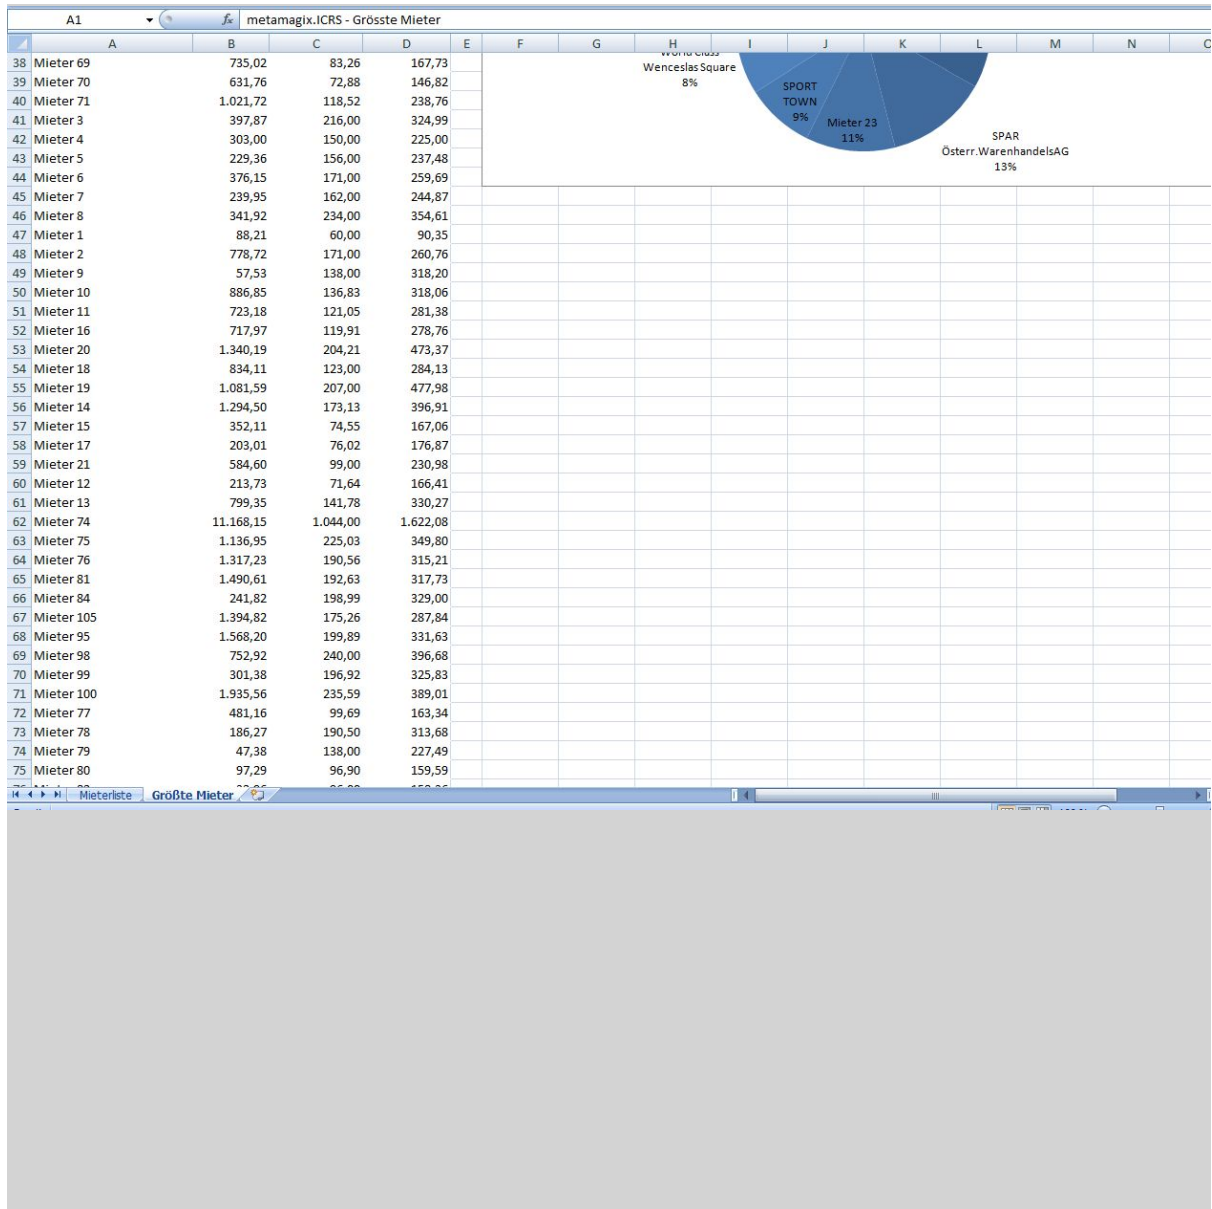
A1 $f_x$ metamagix.ICRS - Grösste Mieter

| | A | B | C | D | E | F | G | H | I | J | K | L | M | N | O |
|---|---|---|---|---|---|---|---|---|---|---|---|---|---|---|---|
| 38 | Mieter 69 | 735,02 | 83,26 | 167,73 | | | | | | | | | | | |
| 39 | Mieter 70 | 631,76 | 72,88 | 146,82 | | | | | | | | | | | |
| 40 | Mieter 71 | 1.021,72 | 118,52 | 238,76 | | | | | | | | | | | |
| 41 | Mieter 3 | 397,87 | 216,00 | 324,99 | | | | | | | | | | | |
| 42 | Mieter 4 | 303,00 | 150,00 | 225,00 | | | | | | | | | | | |
| 43 | Mieter 5 | 229,36 | 156,00 | 237,48 | | | | | | | | | | | |
| 44 | Mieter 6 | 376,15 | 171,00 | 259,69 | | | | | | | | | | | |
| 45 | Mieter 7 | 239,95 | 162,00 | 244,87 | | | | | | | | | | | |
| 46 | Mieter 8 | 341,92 | 234,00 | 354,61 | | | | | | | | | | | |
| 47 | Mieter 1 | 88,21 | 60,00 | 90,35 | | | | | | | | | | | |
| 48 | Mieter 2 | 778,72 | 171,00 | 260,76 | | | | | | | | | | | |
| 49 | Mieter 9 | 57,53 | 138,00 | 318,20 | | | | | | | | | | | |
| 50 | Mieter 10 | 886,85 | 136,83 | 318,06 | | | | | | | | | | | |
| 51 | Mieter 11 | 723,18 | 121,05 | 281,38 | | | | | | | | | | | |
| 52 | Mieter 16 | 717,97 | 119,91 | 278,76 | | | | | | | | | | | |
| 53 | Mieter 20 | 1.340,19 | 204,21 | 473,37 | | | | | | | | | | | |
| 54 | Mieter 18 | 834,11 | 123,00 | 284,13 | | | | | | | | | | | |
| 55 | Mieter 19 | 1.081,59 | 207,00 | 477,98 | | | | | | | | | | | |
| 56 | Mieter 14 | 1.294,50 | 173,13 | 396,91 | | | | | | | | | | | |
| 57 | Mieter 15 | 352,11 | 74,55 | 167,06 | | | | | | | | | | | |
| 58 | Mieter 17 | 203,01 | 76,02 | 176,87 | | | | | | | | | | | |
| 59 | Mieter 21 | 584,60 | 99,00 | 230,98 | | | | | | | | | | | |
| 60 | Mieter 12 | 213,73 | 71,64 | 166,41 | | | | | | | | | | | |
| 61 | Mieter 13 | 799,35 | 141,78 | 330,27 | | | | | | | | | | | |
| 62 | Mieter 74 | 11.168,15 | 1.044,00 | 1.622,08 | | | | | | | | | | | |
| 63 | Mieter 75 | 1.136,95 | 225,03 | 349,80 | | | | | | | | | | | |
| 64 | Mieter 76 | 1.317,23 | 190,56 | 315,21 | | | | | | | | | | | |
| 65 | Mieter 81 | 1.490,61 | 192,63 | 317,73 | | | | | | | | | | | |
| 66 | Mieter 84 | 241,82 | 198,99 | 329,00 | | | | | | | | | | | |
| 67 | Mieter 105 | 1.394,82 | 175,26 | 287,84 | | | | | | | | | | | |
| 68 | Mieter 95 | 1.568,20 | 199,89 | 331,63 | | | | | | | | | | | |
| 69 | Mieter 98 | 752,92 | 240,00 | 396,68 | | | | | | | | | | | |
| 70 | Mieter 99 | 301,38 | 196,92 | 325,83 | | | | | | | | | | | |
| 71 | Mieter 100 | 1.935,56 | 235,59 | 389,01 | | | | | | | | | | | |
| 72 | Mieter 77 | 481,16 | 99,69 | 163,34 | | | | | | | | | | | |
| 73 | Mieter 78 | 186,27 | 190,50 | 313,68 | | | | | | | | | | | |
| 74 | Mieter 79 | 47,38 | 138,00 | 227,49 | | | | | | | | | | | |
| 75 | Mieter 80 | 97,29 | 96,90 | 159,59 | | | | | | | | | | | |

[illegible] Wenceslas Square 8%
SPORT TOWN 9%
Mieter 23 11%
SPAR Österr.WarenhandelsAG 13%

Mieterliste | Größte Mieter